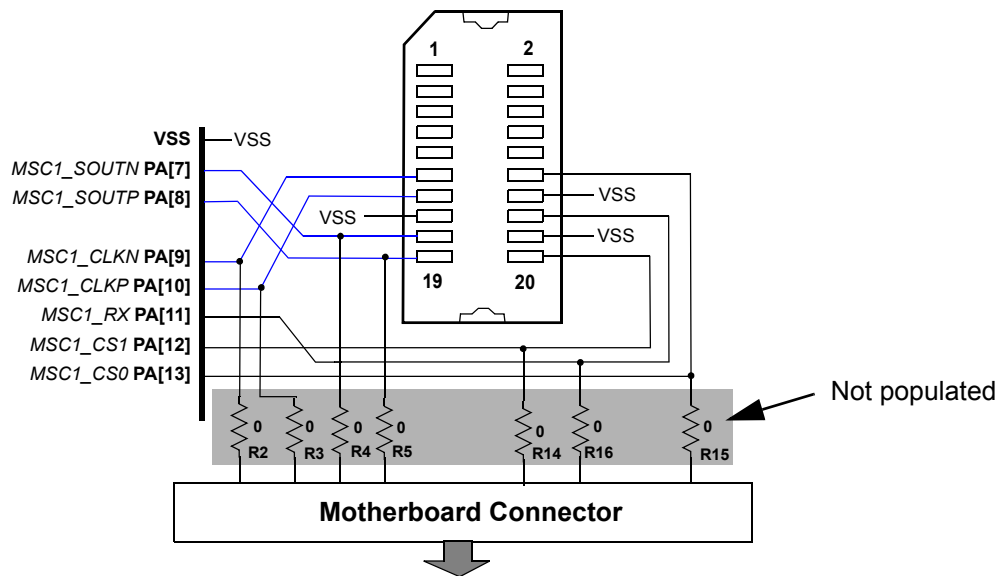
1
2
VSS
VSS
MSC1_SOUTN PA[7]
MSC1_SOUTP PA[8]
VSS
VSS
VSS
MSC1_CLKN PA[9]
MSC1_CLKP PA[10]
19
20
MSC1_RX PA[11]
MSC1_CS1 PA[12]
MSC1_CS0 PA[13]
Not populated
0
R2
0
R3
0
R4
0
R5
0
R14
0
R16
0
R15
Motherboard Connector